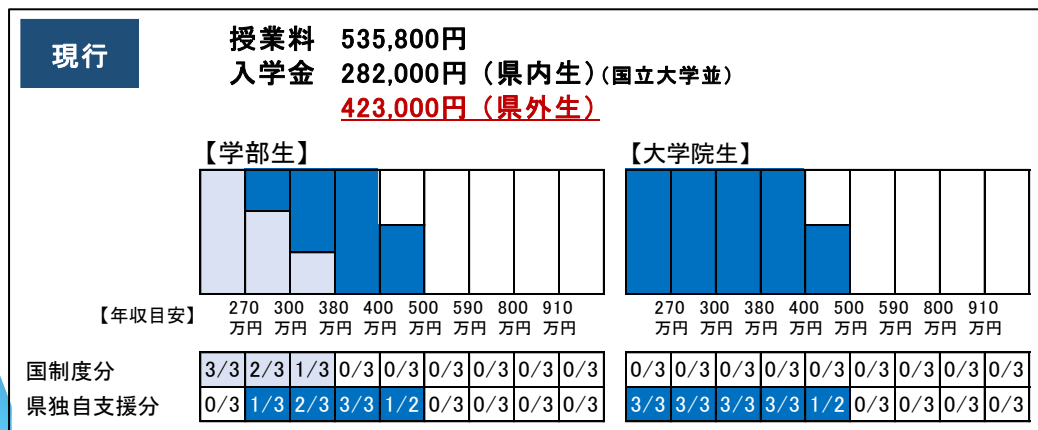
現行

授業料　535,800円
入学金　282,000円（県内生）（国立大学並）
423,000円（県外生）

【学部生】

【大学院生】

【年収目安】 270万円 300万円 380万円 400万円 500万円 590万円 800万円 910万円

270万円 300万円 380万円 400万円 500万円 590万円 800万円 910万円

| | | | | | | | | | |
|---|---|---|---|---|---|---|---|---|---|
| 国制度分 | 3/3 | 2/3 | 1/3 | 0/3 | 0/3 | 0/3 | 0/3 | 0/3 | 0/3 |
| 県独自支援分 | 0/3 | 1/3 | 2/3 | 3/3 | 1/2 | 0/3 | 0/3 | 0/3 | 0/3 |

| | | | | | | | | |
|---|---|---|---|---|---|---|---|---|
| 0/3 | 0/3 | 0/3 | 0/3 | 0/3 | 0/3 | 0/3 | 0/3 | 0/3 |
| 3/3 | 3/3 | 3/3 | 3/3 | 1/2 | 0/3 | 0/3 | 0/3 | 0/3 |